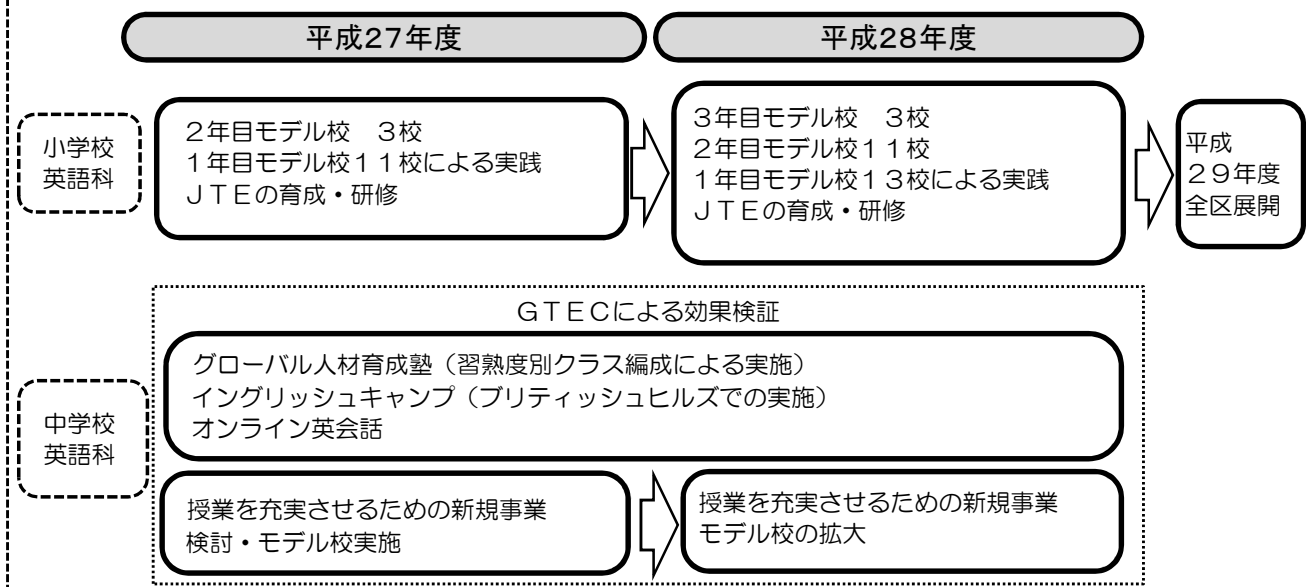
平成27年度

平成28年度

小学校
英語科

2年目モデル校　3校
1年目モデル校11校による実践
JTEの育成・研修

3年目モデル校　3校
2年目モデル校11校
1年目モデル校13校による実践
JTEの育成・研修

平成
29年度
全区展開

GTECによる効果検証

中学校
英語科

グローバル人材育成塾（習熟度別クラス編成による実施）
イングリッシュキャンプ（ブリティッシュヒルズでの実施）
オンライン英会話

授業を充実させるための新規事業
検討・モデル校実施

授業を充実させるための新規事業
モデル校の拡大